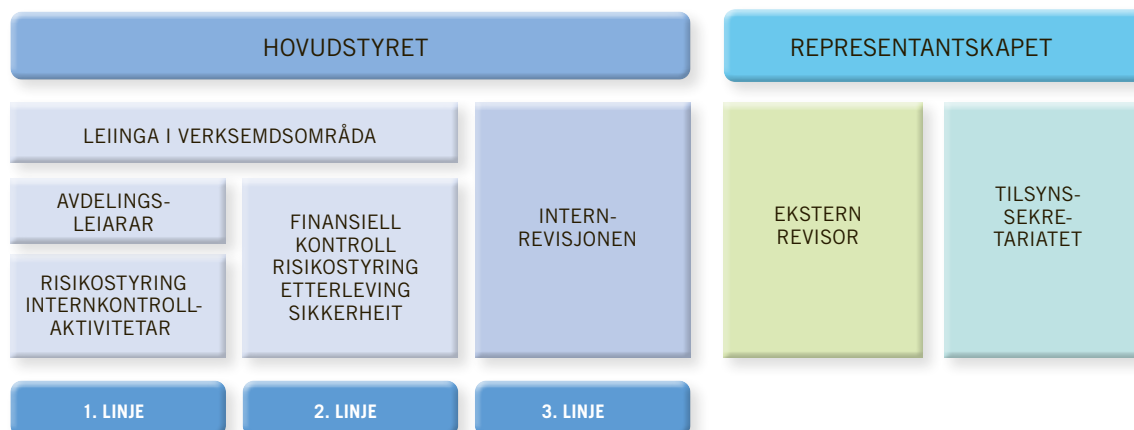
HOVUDSTYRET

REPRESENTANTSKAPET

LEIINGA I VERKSEMDSOMRÅDA

AVDELINGSLEIARAR

RISIKOSTYRING INTERNKONTROLLAKTIVITETAR

FINANSIELL KONTROLL RISIKOSTYRING ETTERLEVING SIKKERHEIT

INTERNREVISJONEN

EKSTERN REVISOR

TILSYNSSEKRETARIATET

1. LINJE

2. LINJE

3. LINJE